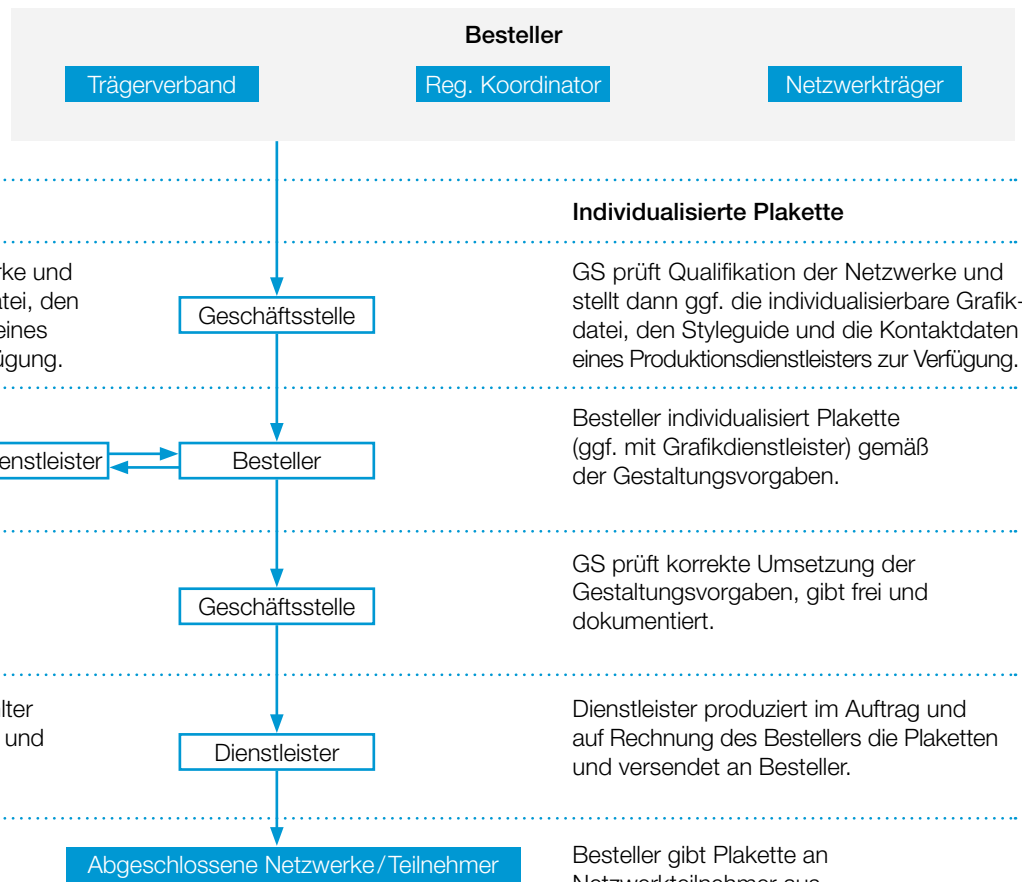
Besteller

Trägerverband

Reg. Koordinator

Netzwerkträger

Individualisierte Plakette

rke und
atei, den
eines
ügung.

Geschäftsstelle

GS prüft Qualifikation der Netzwerke und stellt dann ggf. die individualisierbare Grafikdatei, den Styleguide und die Kontaktdaten eines Produktionsdienstleisters zur Verfügung.

enstleister

Besteller

Besteller individualisiert Plakette (ggf. mit Grafikdienstleister) gemäß der Gestaltungsvorgaben.

Geschäftsstelle

GS prüft korrekte Umsetzung der Gestaltungsvorgaben, gibt frei und dokumentiert.

lter
 und

Dienstleister

Dienstleister produziert im Auftrag und auf Rechnung des Bestellers die Plaketten und versendet an Besteller.

Abgeschlossene Netzwerke / Teilnehmer

Besteller gibt Plakette an
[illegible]